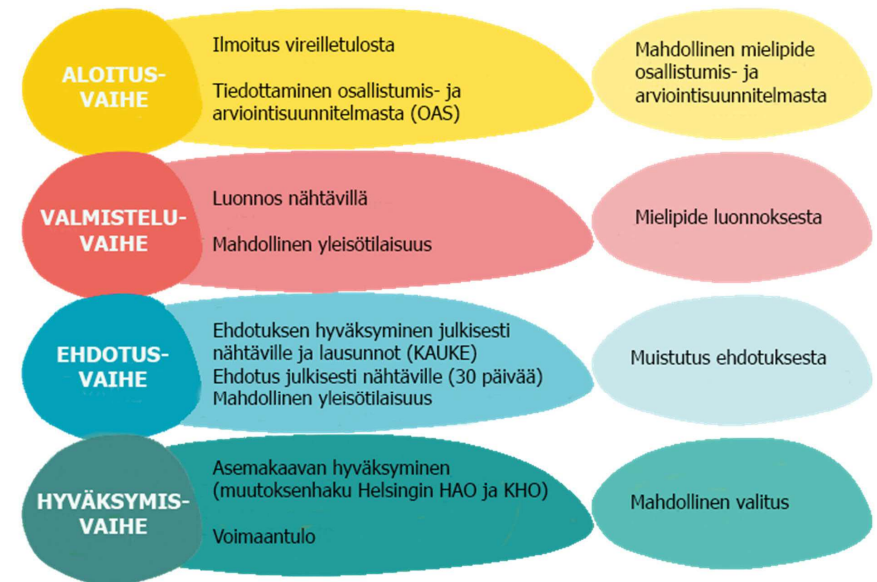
ALOITUS-
VAIHE

Ilmoitus vireilletulosta

Tiedottaminen osallistumis- ja arviointisuunnitelmasta (OAS)

Mahdollinen mielipide osallistumis- ja arviointisuunnitelmasta

VALMISTELU-
VAIHE

Luonnos nähtävillä

Mahdollinen yleisötilaisuus

Mielipide luonnoksesta

EHDOTUS-
VAIHE

Ehdotuksen hyväksyminen julkisesti nähtäville ja lausunnot (KAUKE)
Ehdotus julkisesti nähtäville (30 päivää)
Mahdollinen yleisötilaisuus

Muistutus ehdotuksesta

HYVÄKSYMIS-
VAIHE

Asemakaavan hyväksyminen (muutoksenhaku Helsingin HAO ja KHO)

Voimaantulo

Mahdollinen valitus